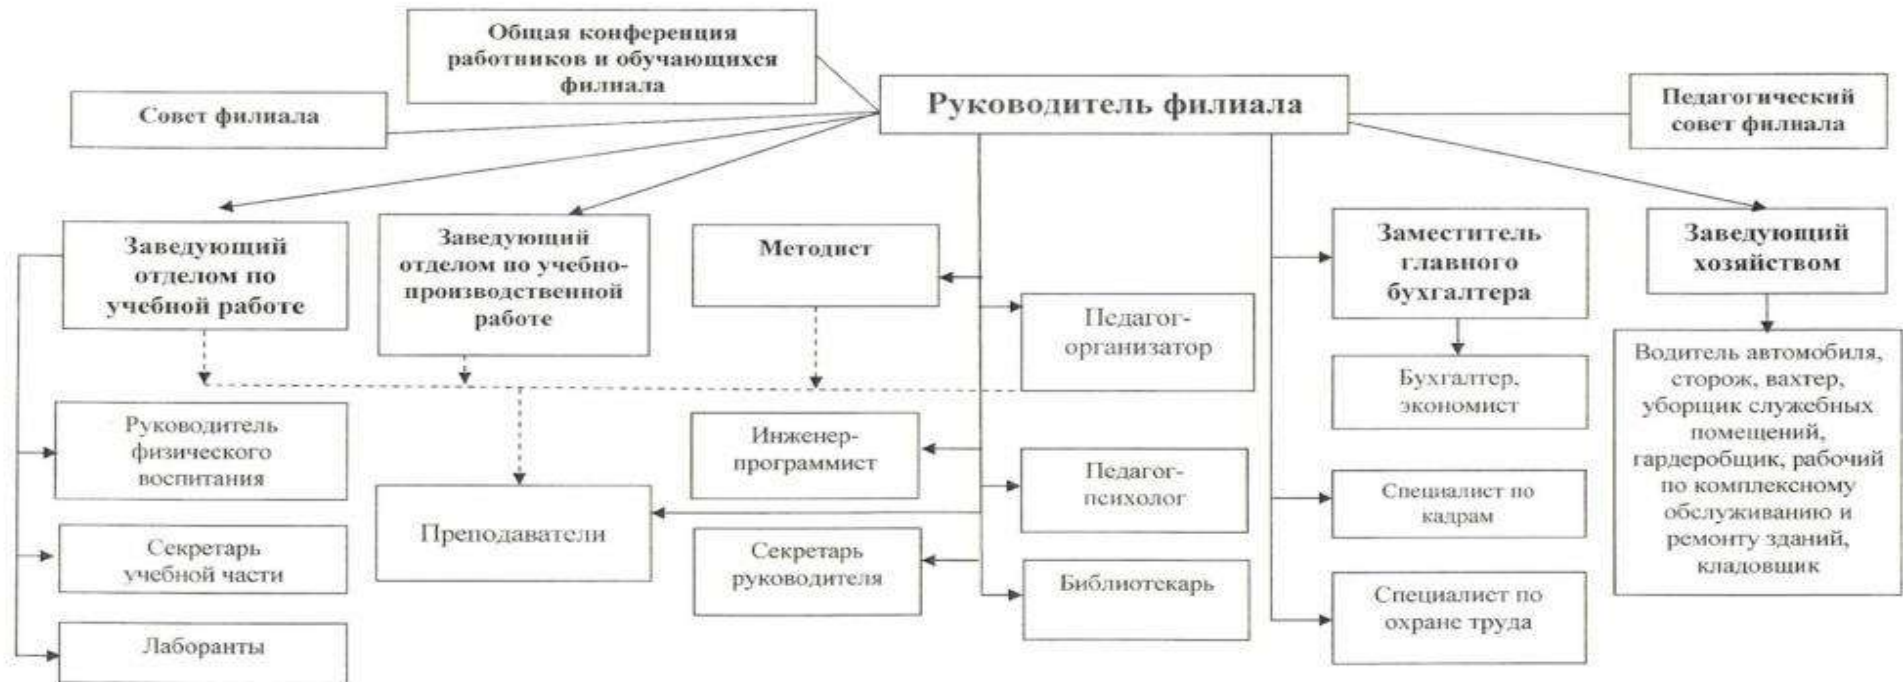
Общая конференция работников и обучающихся филиала

Совет филиала

Руководитель филиала

Педагогический совет филиала

Заведующий отделом по учебной работе

Заведующий отделом по учебно-производственной работе

Методист

Заместитель главного бухгалтера

Заведующий хозяйством

Педагог-организатор

Бухгалтер, экономист

Водитель автомобиля, сторож, вахтер, уборщик служебных помещений, гардеробщик, рабочий по комплексному обслуживанию и ремонту зданий, кладовщик

Руководитель физического воспитания

Инженер-программист

Педагог-психолог

Специалист по кадрам

Преподаватели

Секретарь учебной части

Секретарь руководителя

Библиотекарь

Специалист по охране труда

Лаборанты